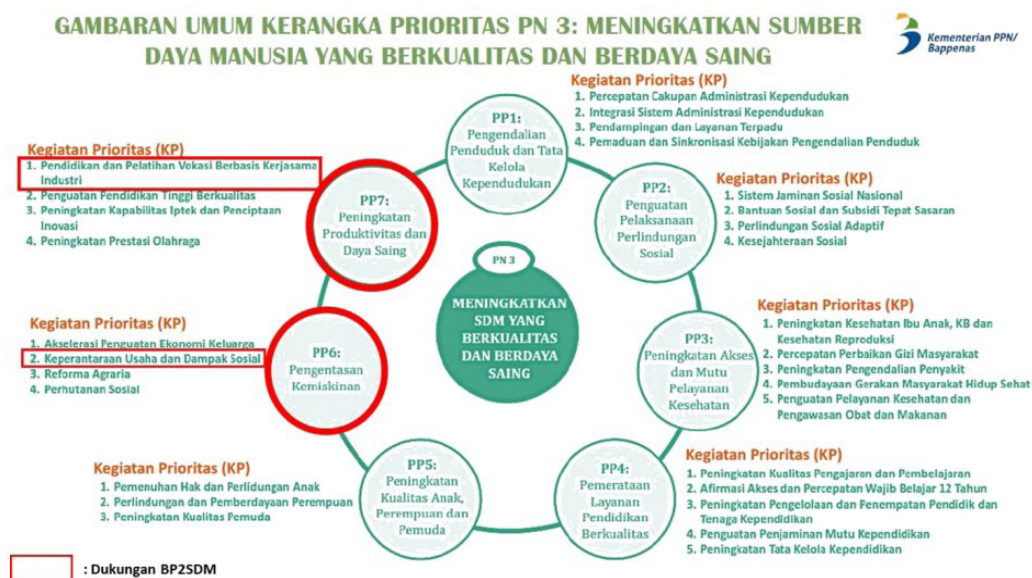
GAMBARAN UMUM KERANGKA PRIORITAS PN 3: MENINGKATKAN SUMBER DAYA MANUSIA YANG BERKUALITAS DAN BERDAYA SAING

Kementerian PPN/ Bappenas

Kegiatan Prioritas (KP)
1. Percepatan Cakupan Administrasi Kependudukan
2. Integrasi Sistem Administrasi Kependudukan
3. Pendampingan dan Layanan Terpadu
4. Pemaduan dan Sinkronisasi Kebijakan Pengendalian Penduduk

PP1: Pengendalian Penduduk dan Tata Kelola Kependudukan

Kegiatan Prioritas (KP)
1. Pendidikan dan Pelatihan Vokasi Berbasis Kerjasama Industri
2. Penguatan Pendidikan Tinggi Berkualitas
3. Peningkatan Kapabilitas Iptek dan Penciptaan Inovasi
4. Peningkatan Prestasi Olahraga

PP7: Peningkatan Produktivitas dan Daya Saing

PP2: Penguatan Pelaksanaan Perlindungan Sosial

Kegiatan Prioritas (KP)
1. Sistem Jaminan Sosial Nasional
2. Bantuan Sosial dan Subsidi Tepat Sasaran
3. Perlindungan Sosial Adaptif
4. Kesejahteraan Sosial

PN 3
MENINGKATKAN SDM YANG BERKUALITAS DAN BERDAYA SAING

Kegiatan Prioritas (KP)
1. Akselerasi Penguatan Ekonomi Keluarga
2. Keperantaraan Usaha dan Dampak Sosial
3. Reforma Agraria
4. Perhutanan Sosial

PP6: Pengentasan Kemiskinan

Kegiatan Prioritas (KP)
1. Peningkatan Kesehatan Ibu Anak, KB dan Kesehatan Reproduksi
2. Percepatan Perbaikan Gizi Masyarakat
3. Peningkatan Pengendalian Penyakit
4. Pembudayaan Gerakan Masyarakat Hidup Sehat
5. Penguatan Pelayanan Kesehatan dan Pengawasan Obat dan Makanan

PP3: Peningkatan Akses dan Mutu Pelayanan Kesehatan

Kegiatan Prioritas (KP)
1. Pemenuhan Hak dan Perlindungan Anak
2. Perlindungan dan Pemberdayaan Perempuan
3. Peningkatan Kualitas Pemuda

PP5: Peningkatan Kualitas Anak, Perempuan dan Pemuda

PP4: Pemerataan Layanan Pendidikan Berkualitas

Kegiatan Prioritas (KP)
1. Peningkatan Kualitas Pengajaran dan Pembelajaran
2. Afirmasi Akses dan Percepatan Wajib Belajar 12 Tahun
3. Peningkatan Pengelolaan dan Penempatan Pendidik dan Tenaga Kependidikan
4. Penguatan Penjaminan Mutu Kependidikan
5. Peningkatan Tata Kelola Kependidikan

: Dukungan BP2SDM